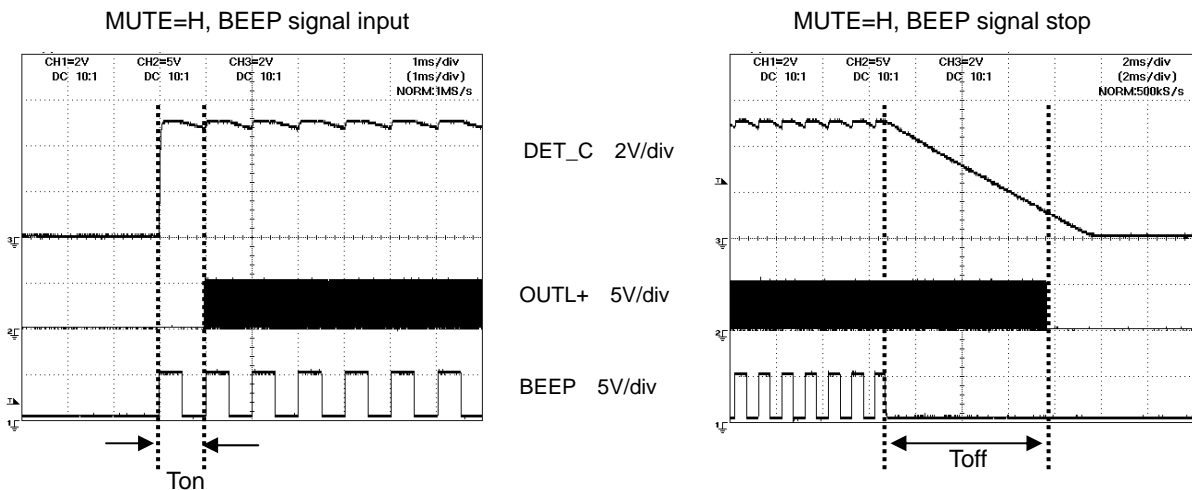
MUTE=H, BEEP signal input

CH1=2V DC 10:1
CH2=5V DC 10:1
CH3=2V DC 10:1
1ms/div (1ms/div) NORM:1MS/s

3
2
1

Ton

DET_C 2V/div

OUTL+ 5V/div

BEEP 5V/div

MUTE=H, BEEP signal stop

CH1=2V DC 10:1
CH2=5V DC 10:1
CH3=2V DC 10:1
2ms/div (2ms/div) NORM:500kS/s

3
2
1

Toff